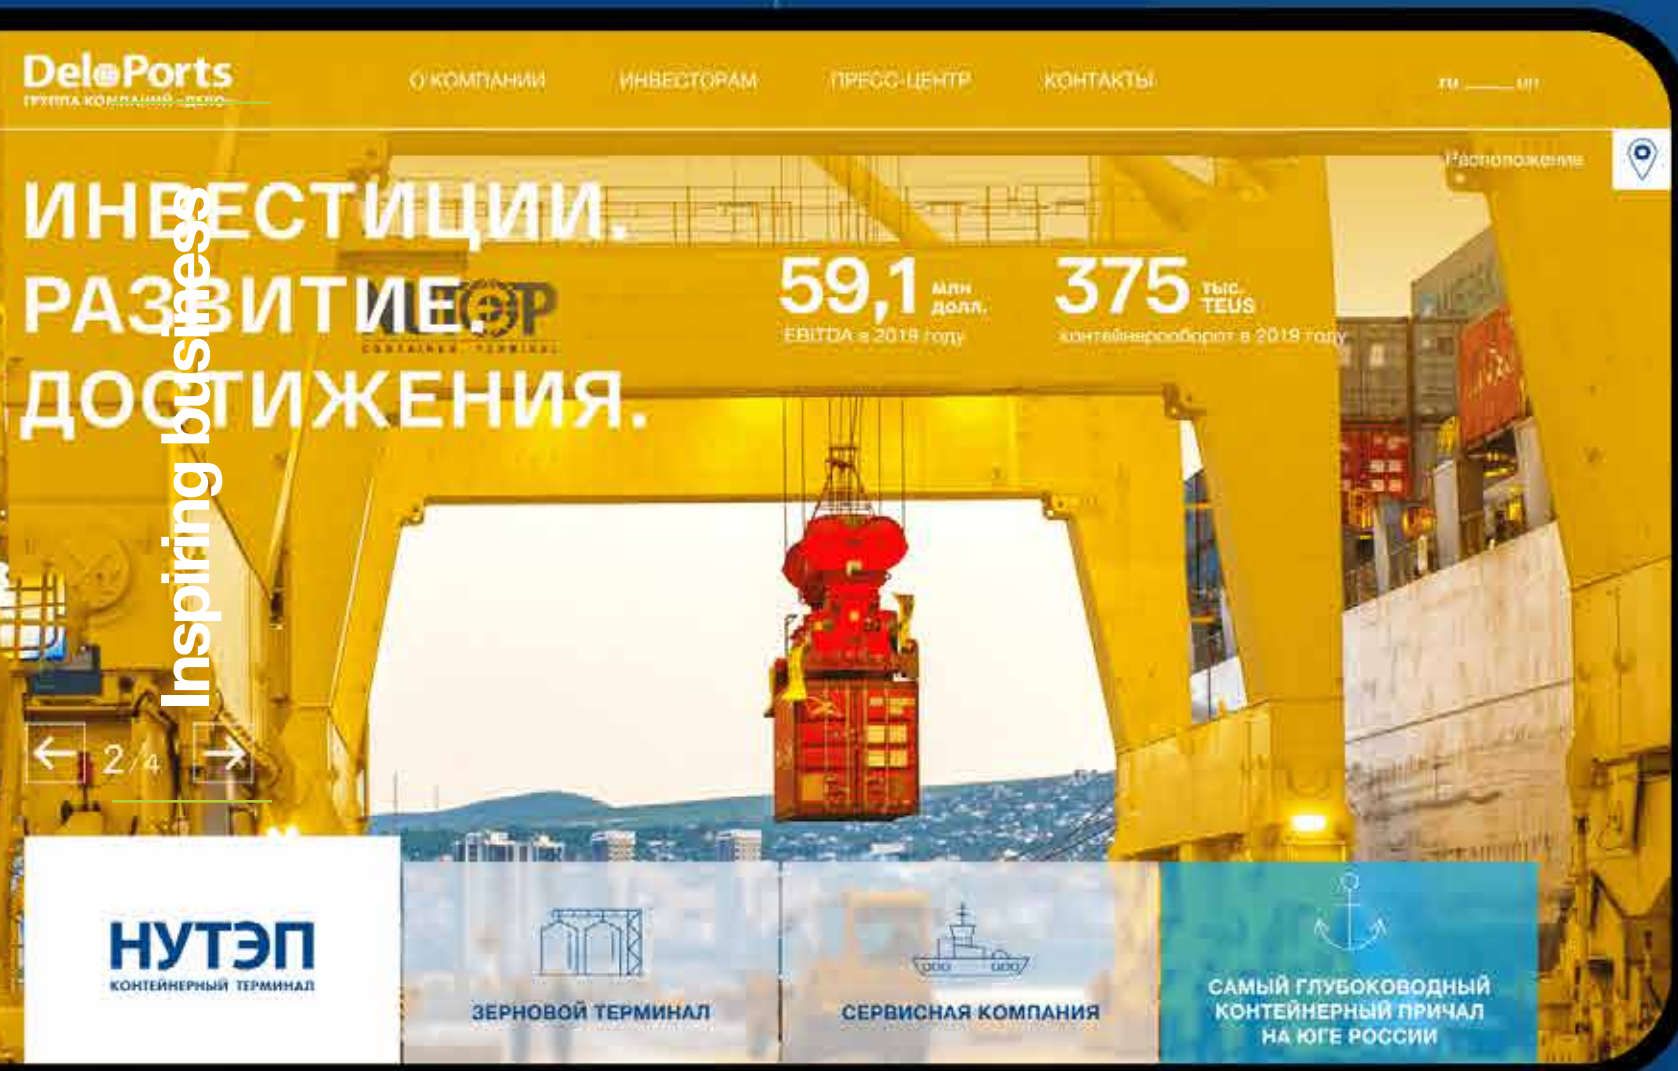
DeloPorts
ГРУППА КОМПАНИЙ «ДЕЛО»

О КОМПАНИИ ИНВЕСТОРАМ ПРЕСС-ЦЕНТР КОНТАКТЫ

ru en

Расположение

ИНВЕСТИЦИИ.
РАЗВИТИЕ.
ДОСТИЖЕНИЯ.

Inspiring business

59,1 млн долл.
EBITDA в 2018 году

375 тыс. TEUS
контейнерооборот в 2018 году

2/4

НУТЭП
КОНТЕЙНЕРНЫЙ ТЕРМИНАЛ

ЗЕРНОВОЙ ТЕРМИНАЛ

СЕРВИСНАЯ КОМПАНИЯ

САМЫЙ ГЛУБОКОВОДНЫЙ КОНТЕЙНЕРНЫЙ ПРИЧАЛ НА ЮГЕ РОССИИ